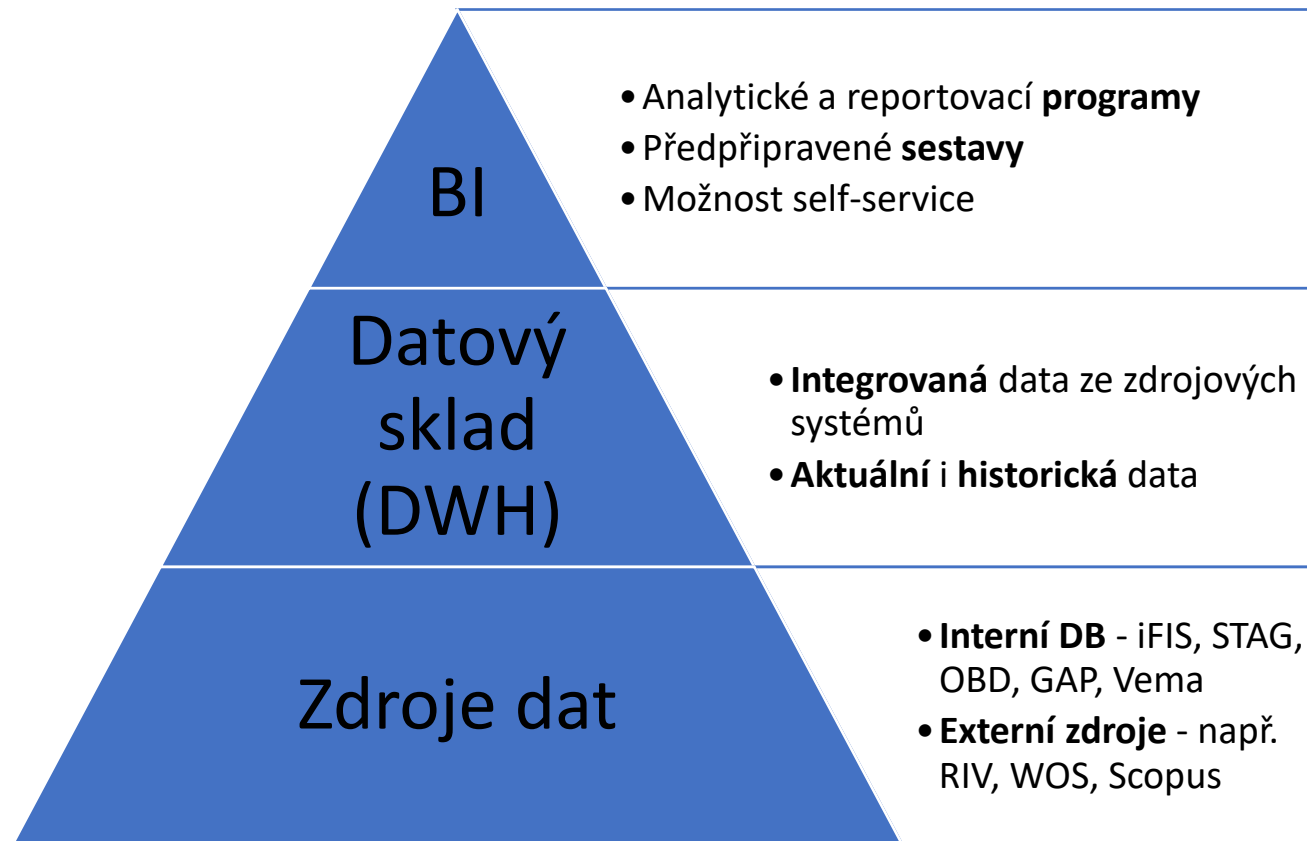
BI

• Analytické a reportovací **programy**
• Předpřipravené **sestavy**
• Možnost self-service

Datový sklad (DWH)

• **Integrovaná** data ze zdrojových systémů
• **Aktuální** i **historická** data

Zdroje dat

• **Interní DB** - iFIS, STAG, OBD, GAP, Vema
• **Externí zdroje** - např. RIV, WOS, Scopus